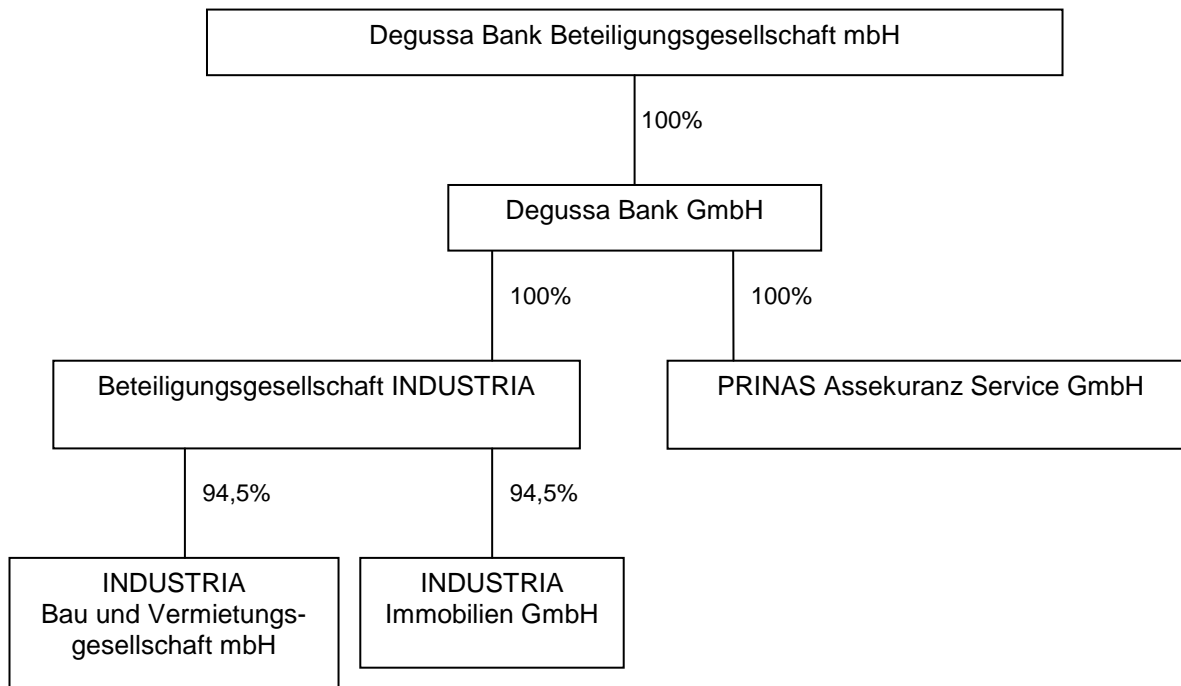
Degussa Bank Beteiligungsgesellschaft mbH

100%

Degussa Bank GmbH

100%

100%

Beteiligungsgesellschaft INDUSTRIA

PRINAS Assekuranz Service GmbH

94,5%

94,5%

INDUSTRIA
Bau und Vermietungsgesellschaft mbH

INDUSTRIA
Immobilien GmbH